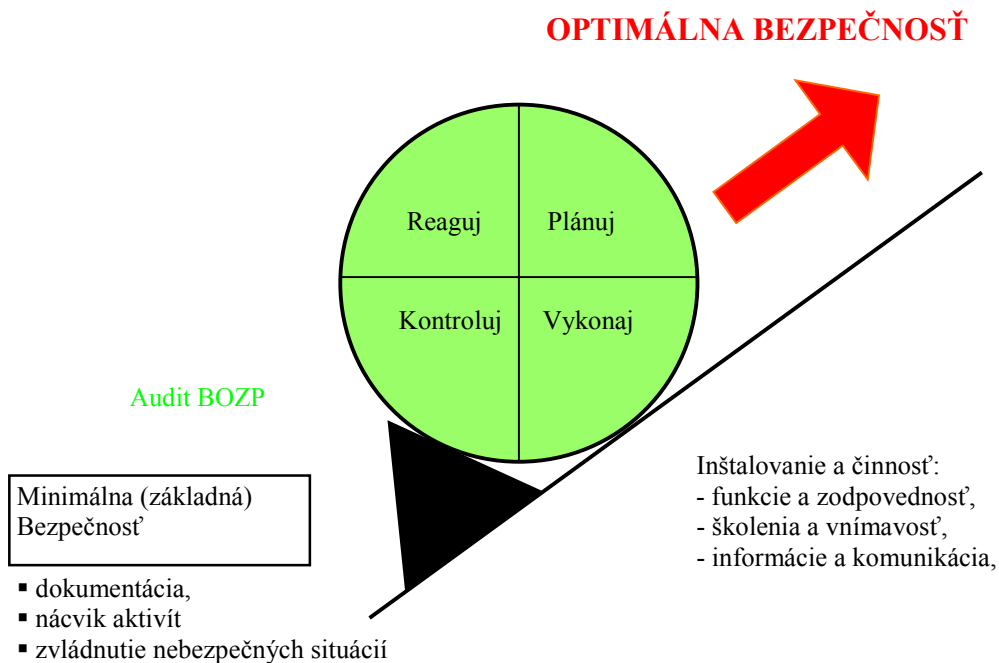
OPTIMÁLNA BEZPEČNOSŤ

Reaguj

Plánuj

Kontroluj

Vykonaj

Audit BOZP

Minimálna (základná) Bezpečnosť

▪ dokumentácia,
▪ nácvik aktivít
▪ zvládnutie nebezpečných situácií

Inštalovanie a činnosť:
- funkcie a zodpovednosť,
- školenia a vnímavosť,
- informácie a komunikácia,